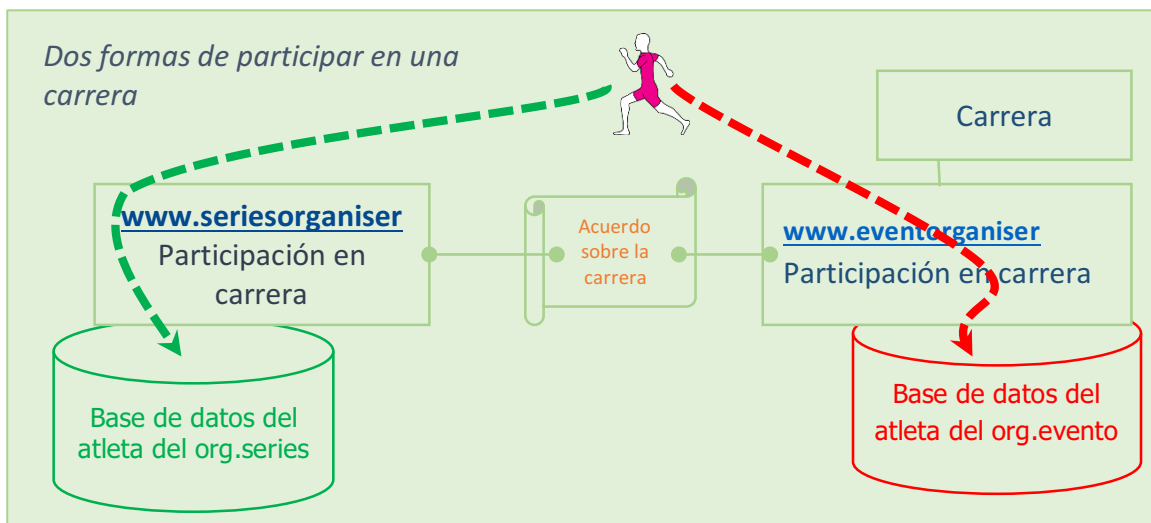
Dos formas de participar en una carrera

Carrera

www.seriesorganiser
Participación en carrera

Acuerdo sobre la carrera

www.eventorganiser
Participación en carrera

Base de datos del atleta del org.series

Base de datos del atleta del org.evento